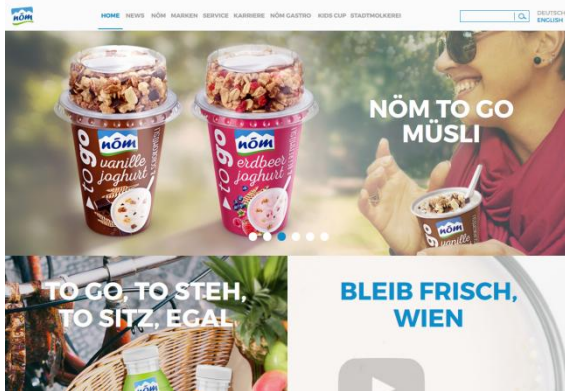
nöm

HOME NEWS NÖM MARKEN SERVICE KARRIERE NÖM GASTRO KIDS CUP STADTMOLKEREI

DEUTSCH
ENGLISH

nöm
to go
vanille joghurt

nöm
to go
erdbeer joghurt

NÖM TO GO MÜSLI

nöm
to go
vanille

TO GO, TO STEH, TO SITZ, EGAL

nöm

BLEIB FRISCH, WIEN